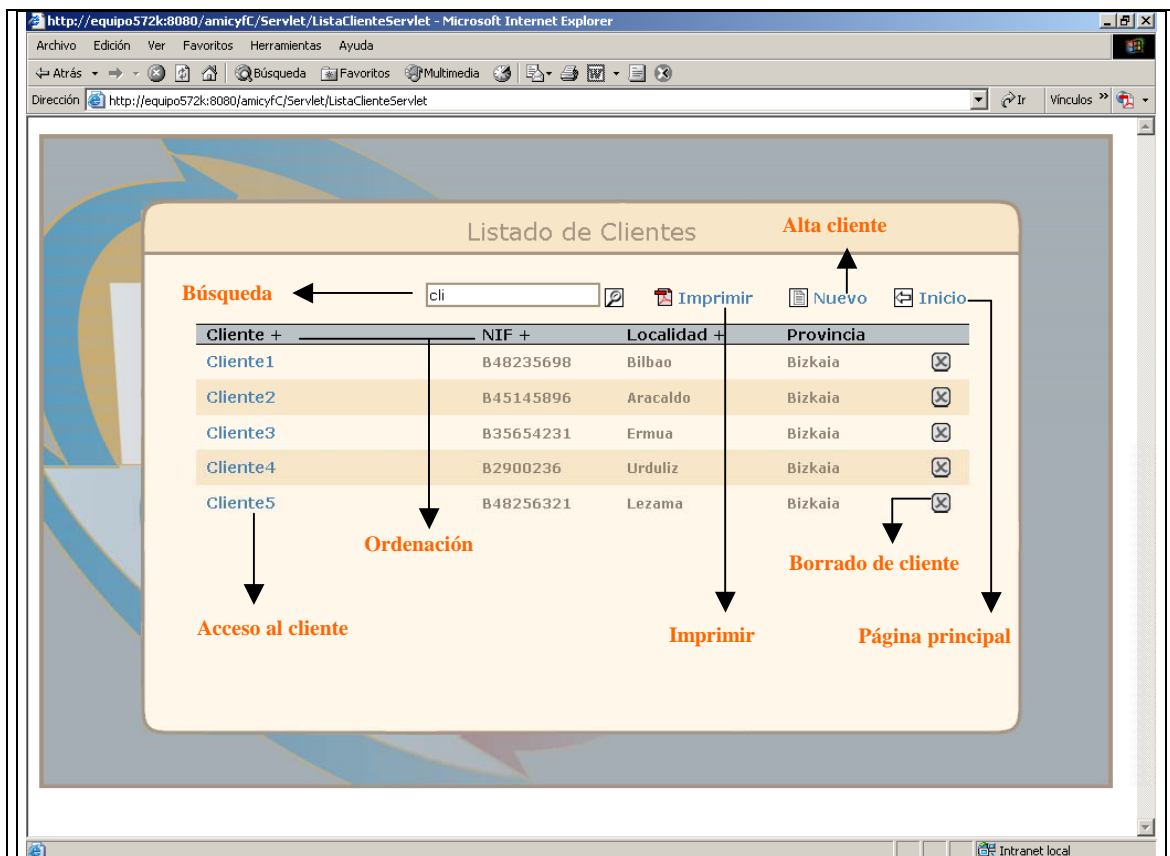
http://equipo572k:8080/amicyfC/Servlet/ListaClienteServlet - Microsoft Internet Explorer

Archivo Edición Ver Favoritos Herramientas Ayuda

Atrás Búsqueda Favoritos Multimedia

Dirección http://equipo572k:8080/amicyfC/Servlet/ListaClienteServlet Ir Vínculos »

Listado de Clientes

Alta cliente

Búsqueda cli Imprimir Nuevo Inicio

| Cliente + | NIF + | Localidad + | Provincia |
|---|---|---|---|
| Cliente1 | B48235698 | Bilbao | Bizkaia |
| Cliente2 | B45145896 | Aracaldo | Bizkaia |
| Cliente3 | B35654231 | Ermua | Bizkaia |
| Cliente4 | B2900236 | Urduliz | Bizkaia |
| Cliente5 | B48256321 | Lezama | Bizkaia |

Ordenación

Borrado de cliente

Acceso al cliente

Imprimir

Página principal

Intranet local